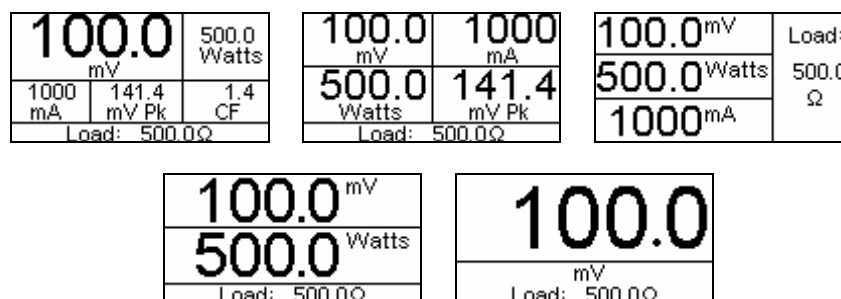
100.0
mV
500.0
Watts
1000
mA
141.4
mV Pk
1.4
CF
Load: 500.0Ω

100.0
mV
1000
mA
500.0
Watts
141.4
mV Pk
Load: 500.0Ω

100.0mV
500.0Watts
1000mA
Load:
500.0
Ω

100.0mV
500.0Watts
Load: 500.0Ω

100.0
mV
Load: 500.0Ω